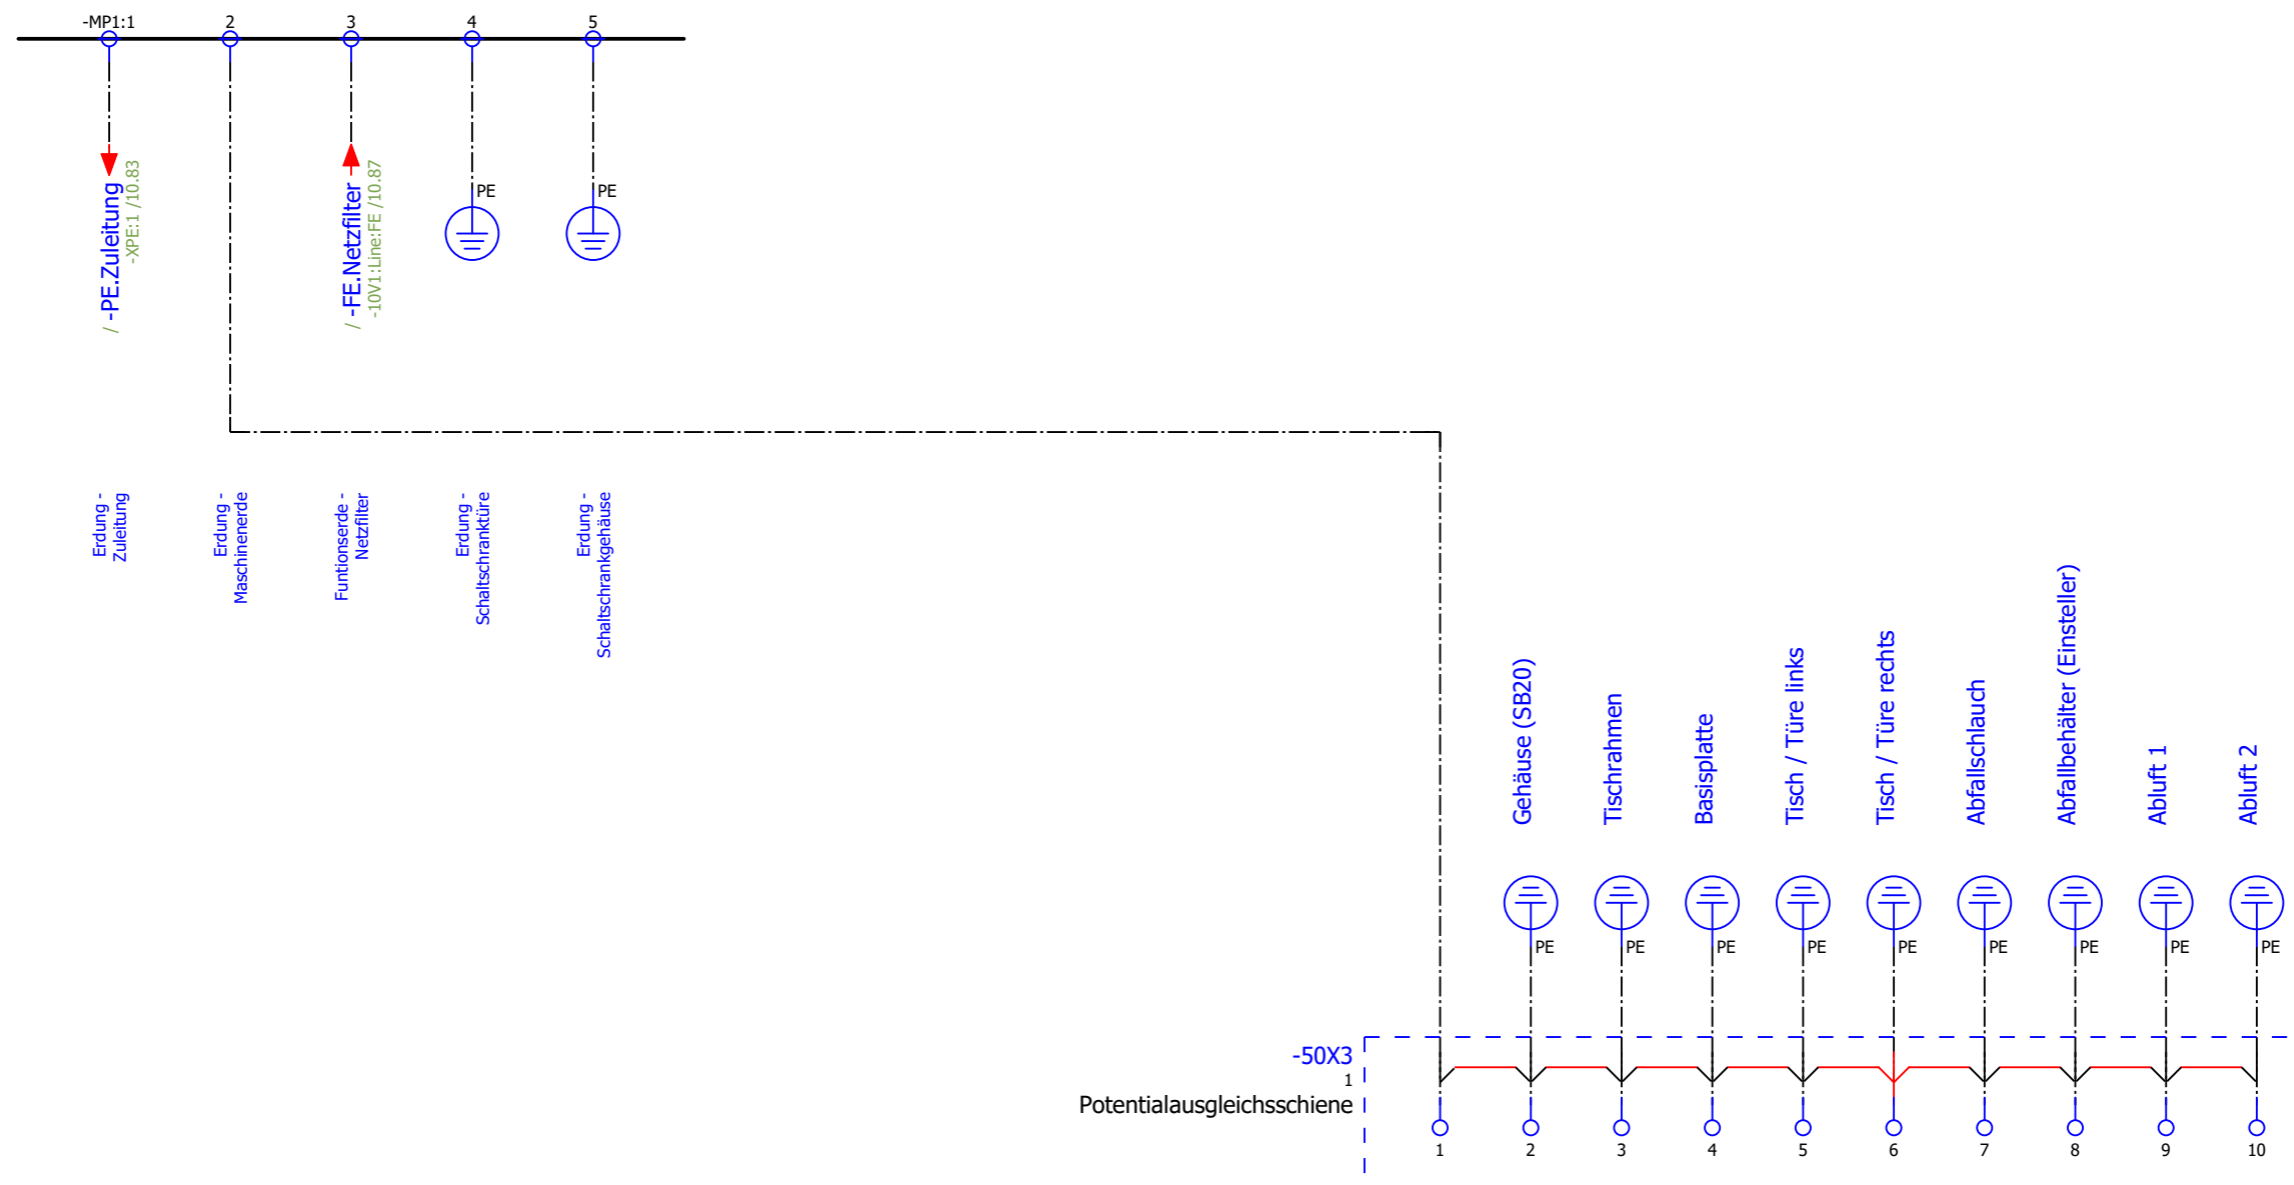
-MP1:1 2 3 4 5

/ -PE.Zuleitung
-XPE:1 /10.83

/ -FE.Netzfilter
-10V1:Line:FE /10.87

PE
PE

Erdung - Zuleitung
Erdung - Maschinenerde
Funtionserde - Netzfilter
Erdung - Schaltschranktüre
Erdung - Schaltschrankgehäuse

Gehäuse (SB20)
Tischrahmen
Basisplatte
Tisch / Türe links
Tisch / Türe rechts
Abfallschlauch
Abfallbehälter (Einsteller)
Abluft 1
Abluft 2

PE PE PE PE PE PE PE PE PE

-50X3
1
Potentialausgleichsschiene

1 2 3 4 5 6 7 8 9 10